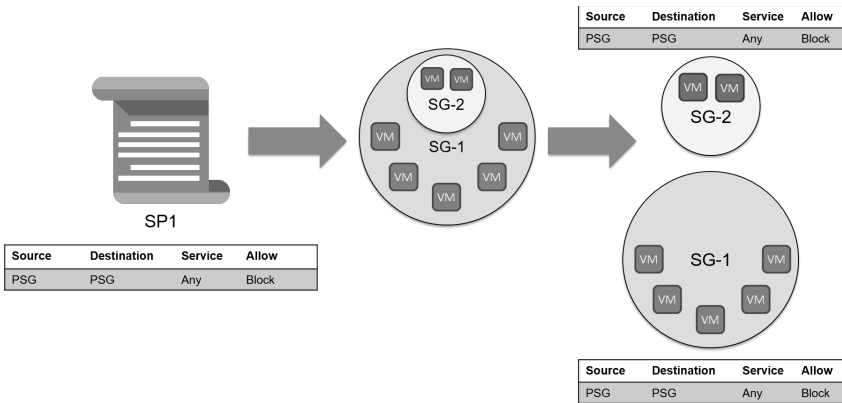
SP1

| Source | Destination | Service | Allow |
|---|---|---|---|
| PSG | PSG | Any | Block |

VM VM
SG-2
VM VM
SG-1
VM VM VM

| Source | Destination | Service | Allow |
|---|---|---|---|
| PSG | PSG | Any | Block |

VM VM
SG-2

VM VM
SG-1
VM VM VM

| Source | Destination | Service | Allow |
|---|---|---|---|
| PSG | PSG | Any | Block |